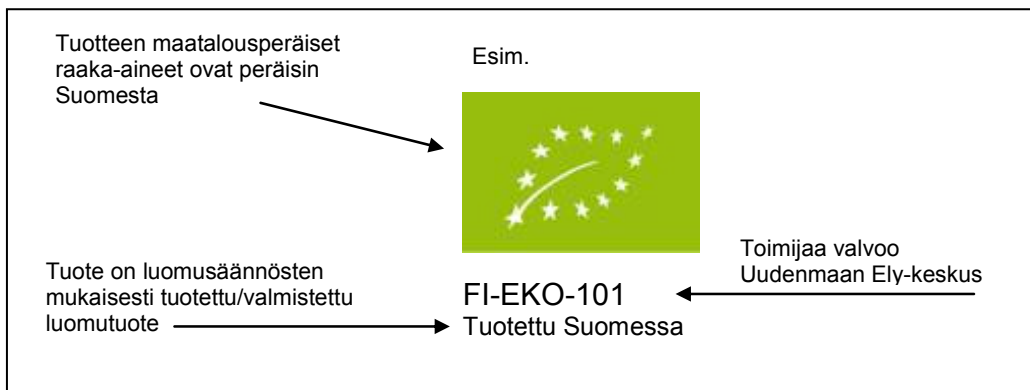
Tuotteen maatalousperäiset raaka-aineet ovat peräisin Suomesta

Esim.

Tuote on luomusäännösten mukaisesti tuotettu/valmistettu luomutuote

Toimijaa valvoo Uudenmaan Ely-keskus

FI-EKO-101
Tuotettu Suomessa